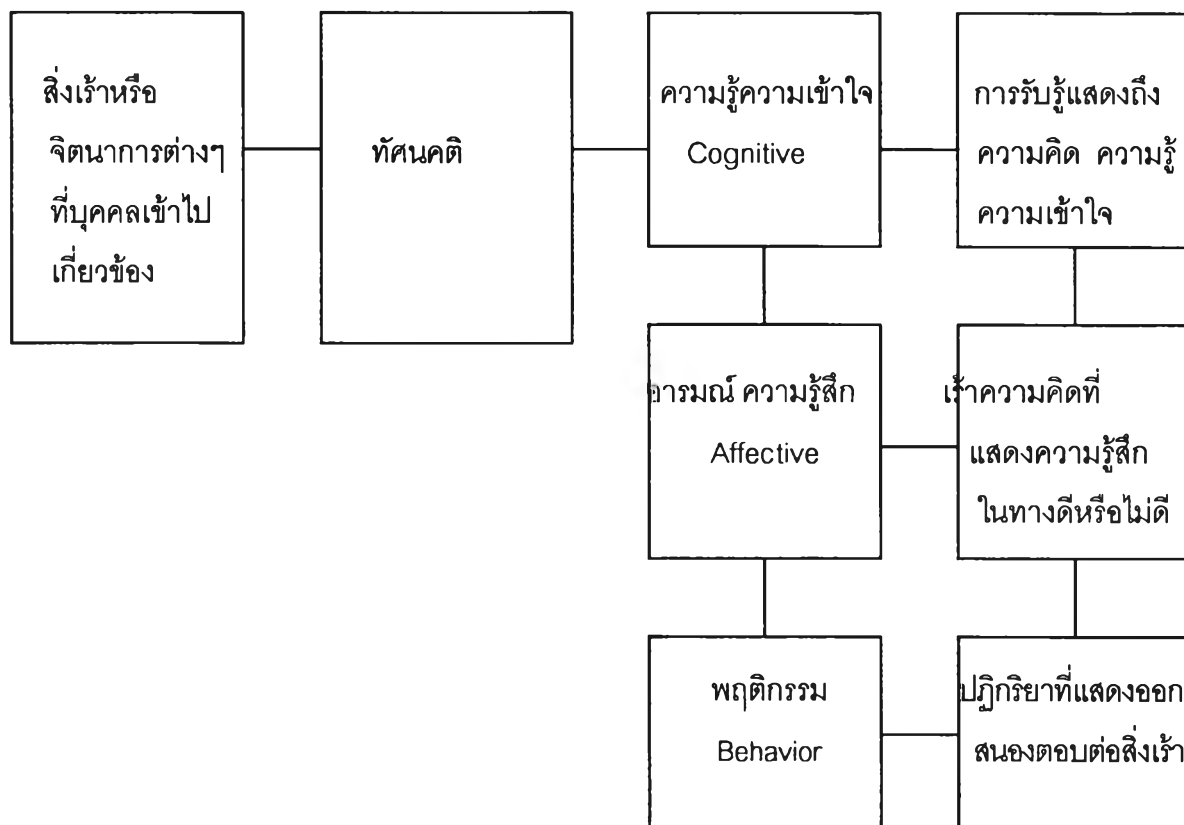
สิ่งเร้าหรือ จิตนาการต่างๆ ที่บุคคลเข้าไป เกี่ยวข้อง

ทัศนคติ

ความรู้ความเข้าใจ Cognitive

การรับรู้แสดงถึง ความคิด ความรู้ ความเข้าใจ

อารมณ์ ความรู้สึก Affective

เร้าความคิดที่ แสดงความรู้สึก ในทางดีหรือไม่ดี

พฤติกรรม Behavior

ปฏิกริยาที่แสดงออก สนองตอบต่อสิ่งเร้า